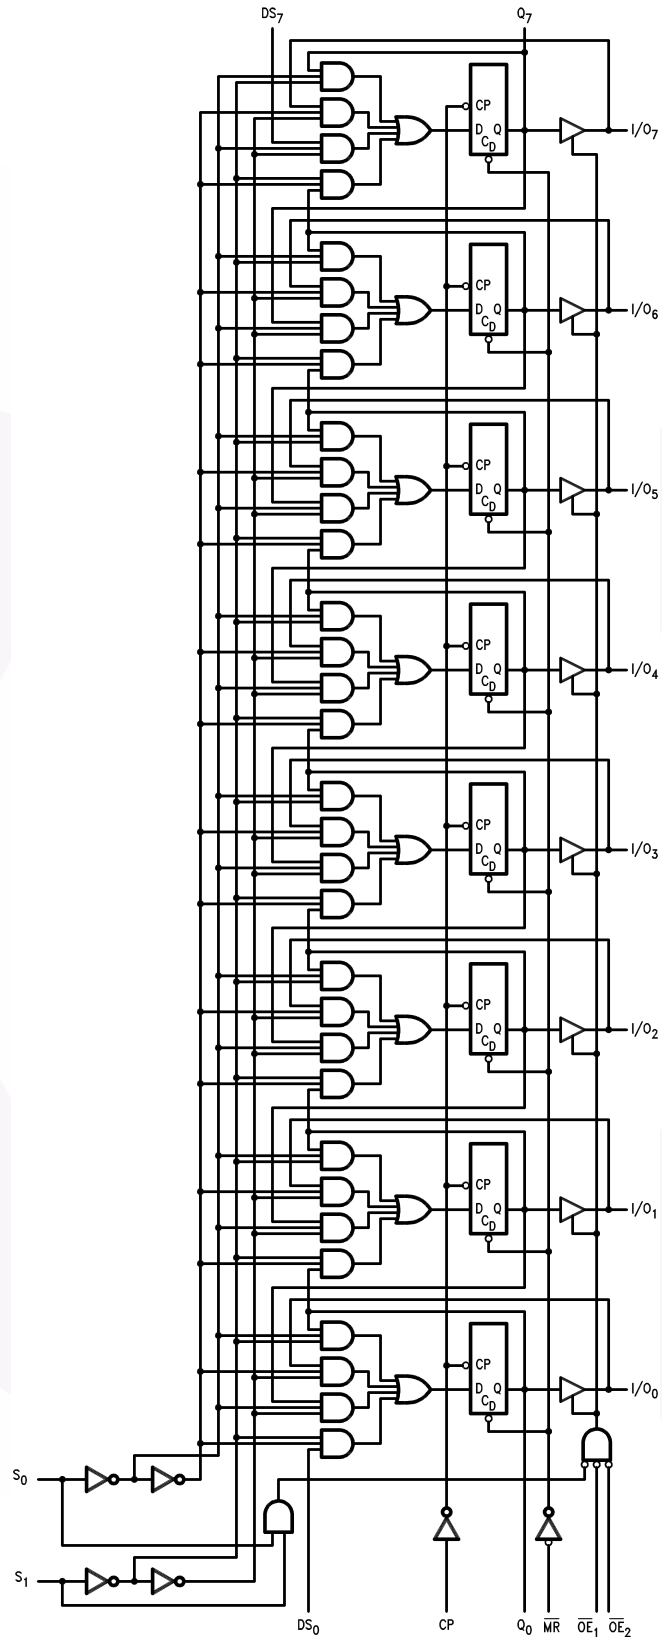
$DS_7$

$Q_7$

CP

D Q

$C_D$

$I/O_7$

CP

D Q

$C_D$

$I/O_6$

CP

D Q

$C_D$

$I/O_5$

CP

D Q

$C_D$

$I/O_4$

CP

D Q

$C_D$

$I/O_3$

CP

D Q

$C_D$

$I/O_2$

CP

D Q

$C_D$

$I/O_1$

CP

D Q

$C_D$

$I/O_0$

$S_0$

$S_1$

$DS_0$

CP

$Q_0$

$\overline{MR}$

$\overline{OE}_1$

$\overline{OE}_2$